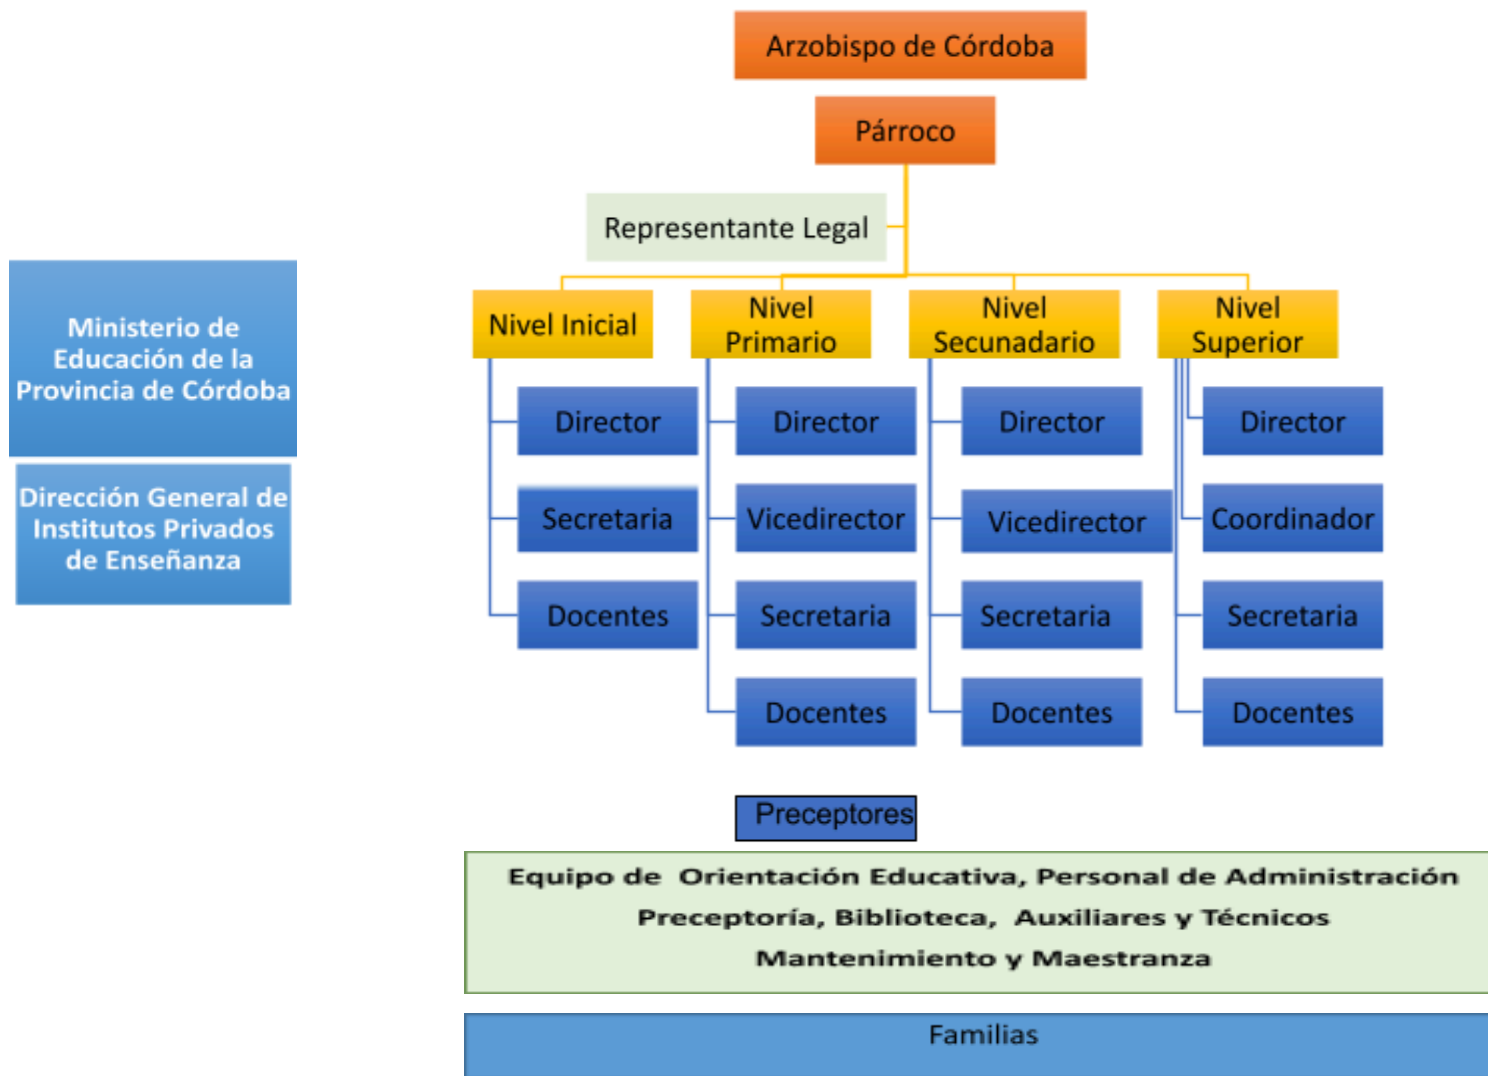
Arzobispo de Córdoba

Párroco

Representante Legal

Ministerio de Educación de la Provincia de Córdoba

Dirección General de Institutos Privados de Enseñanza

Nivel Inicial

Director

Secretaria

Docentes

Nivel Primario

Director

Vicedirector

Secretaria

Docentes

Nivel Secunadario

Director

Vicedirector

Secretaria

Docentes

Nivel Superior

Director

Coordinador

Secretaria

Docentes

Preceptores

Equipo de Orientación Educativa, Personal de Administración
Preceptoría, Biblioteca, Auxiliares y Técnicos
Mantenimiento y Maestranza

Familias